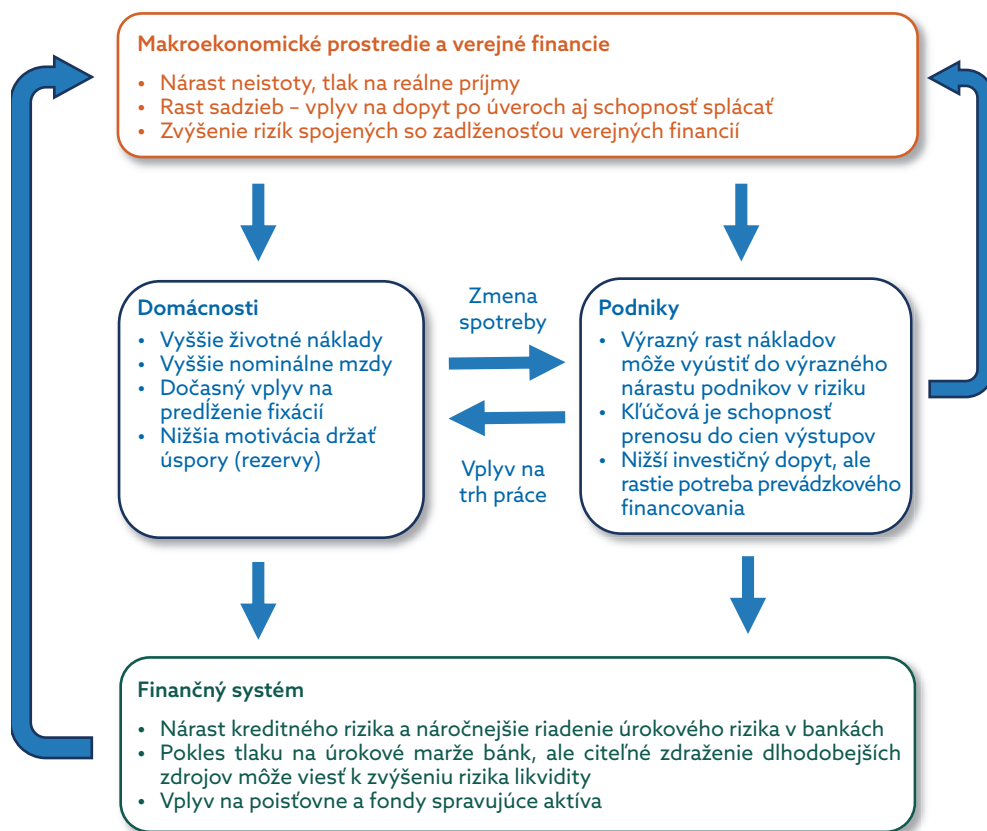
Makroekonomické prostredie a verejné financie
• Nárast neistoty, tlak na reálne príjmy
• Rast sadzieb – vplyv na dopyt po úveroch aj schopnosť splácať
• Zvýšenie rizík spojených so zadlženosťou verejných financií

Domácnosti
• Vyššie životné náklady
• Vyššie nominálne mzdy
• Dočasný vplyv na predĺženie fixácií
• Nižšia motivácia držať úspory (rezervy)

Zmena spotreby

Vplyv na trh práce

Podniky
• Výrazný rast nákladov môže vyústiť do výrazného nárastu podnikov v riziku
• Kľúčová je schopnosť prenosu do cien výstupov
• Nižší investičný dopyt, ale rastie potreba prevádzkového financovania

Finančný systém
• Nárast kreditného rizika a náročnejšie riadenie úrokového rizika v bankách
• Pokles tlaku na úrokové marže bánk, ale citeľné zdraženie dlhodobejších zdrojov môže viesť k zvýšeniu rizika likvidity
• Vplyv na poisťovne a fondy spravujúce aktíva